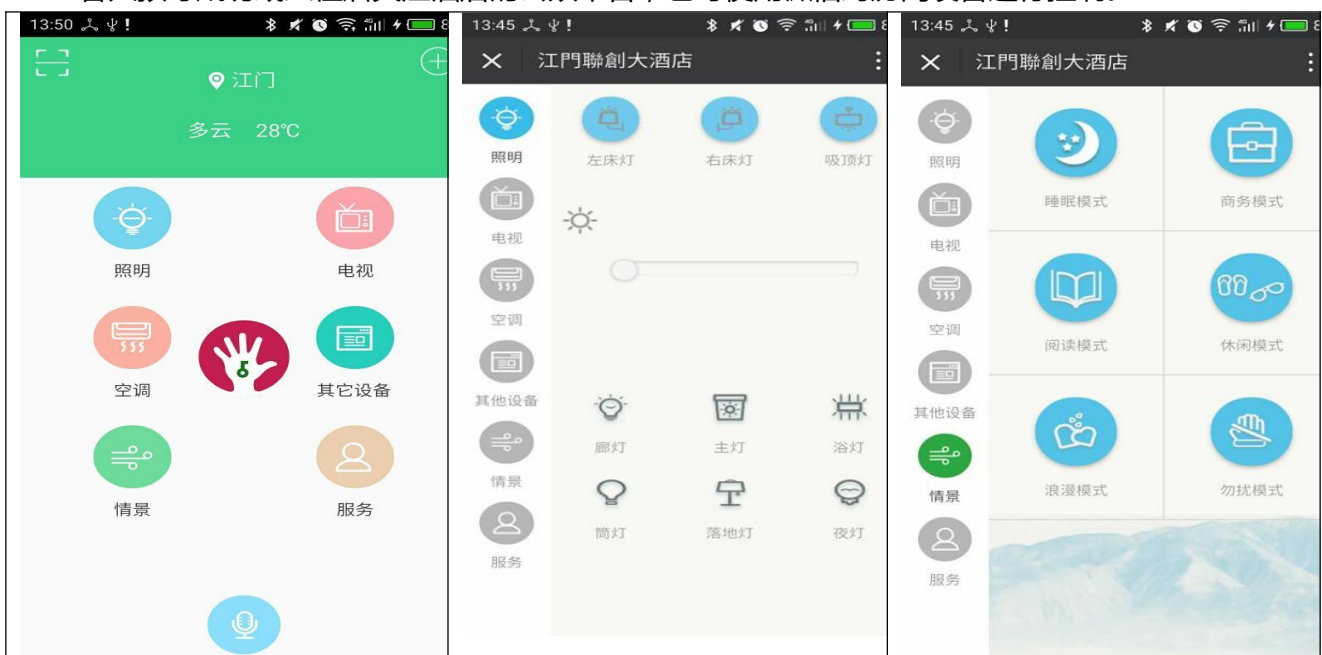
13:50

江门

多云 28°C

照明

电视

空调

其它设备

情景

服务

13:45

江門聯創大酒店

照明

电视

空调

其他设备

情景

服务

左床灯

右床灯

吸顶灯

廊灯

主灯

浴灯

筒灯

落地灯

夜灯

13:45

江門聯創大酒店

照明

电视

空调

其他设备

情景

服务

睡眠模式

商务模式

阅读模式

休闲模式

浪漫模式

勿扰模式